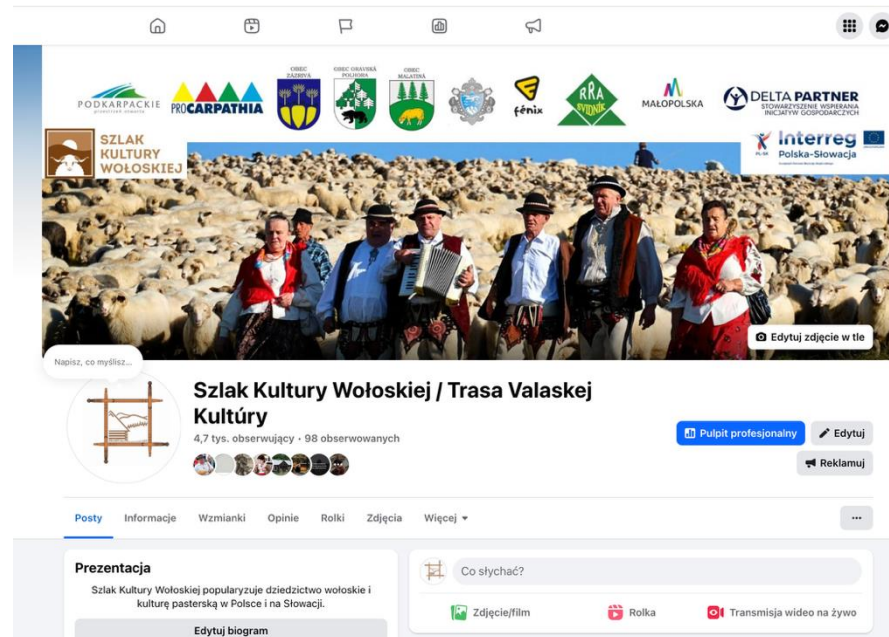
PODKARPACKIE
PROCARPATHIA
OBEC ZÁZRIVÁ
OBEC ORAVSKÁ POLHORA
OBEC MALATINÁ
fénix
RRA SVIDNÍK
MAŁOPOLSKA
DELTA PARTNER STOWARZYSZENIE WSPIERANIA INICJATYW GOSPODARCZYCH
SZLAK KULTURY WOŁOSKIEJ
Interreg Polska-Słowacja
Edytuj zdjęcie w tle
Napisz, co myślisz...

Szlak Kultury Wołoskiej / Trasa Valaskej Kultúry
4,7 tys. obserwujący · 98 obserwowanych
Pulpit profesjonalny
Edytuj
Reklamuj

Posty
Informacje
Wzmianki
Opinie
Rolki
Zdjęcia
Więcej
...

Prezentacja
Szlak Kultury Wołoskiej popularyzuje dziedzictwo wołoskie i kulturę pasterską w Polsce i na Słowacji.
Edytuj biogram

Co słychać?
Zdjęcie/film
Rolka
Transmisja wideo na żywo